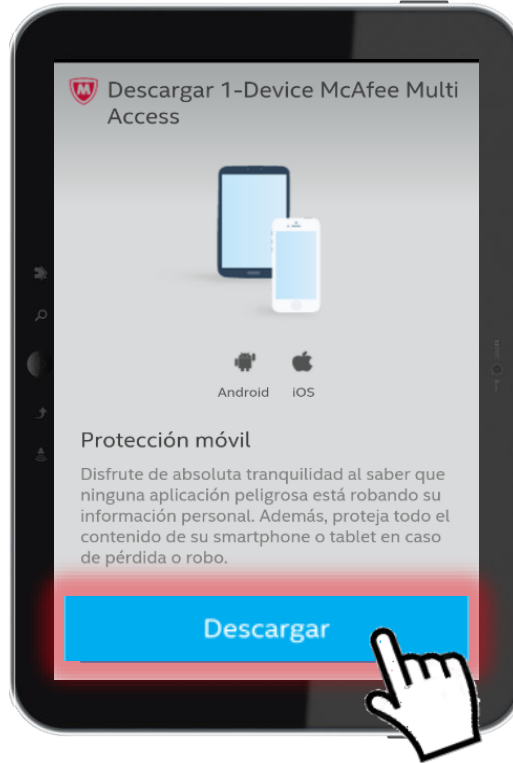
Descargar 1-Device McAfee Multi Access

Android iOS

Protección móvil

Disfrute de absoluta tranquilidad al saber que ninguna aplicación peligrosa está robando su información personal. Además, proteja todo el contenido de su smartphone o tablet en caso de pérdida o robo.

Descargar